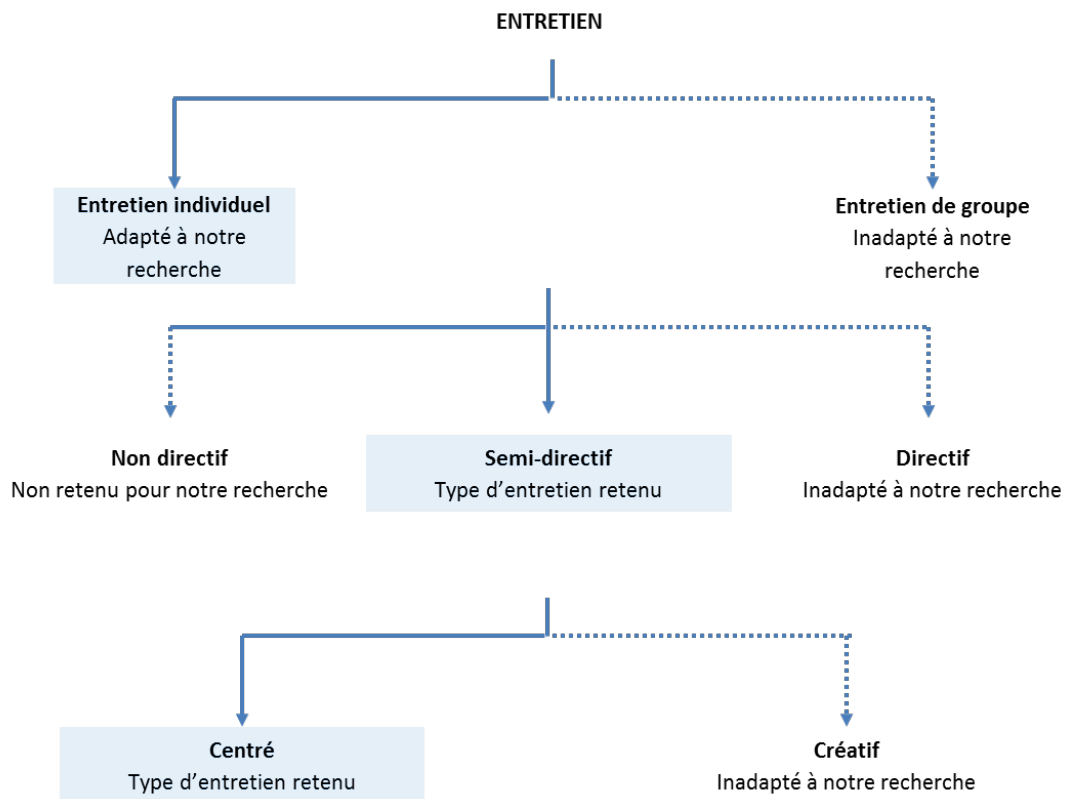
ENTRETIEN

**Entretien individuel**
Adapté à notre recherche

**Entretien de groupe**
Inadapté à notre recherche

**Non directif**
Non retenu pour notre recherche

**Semi-directif**
Type d’entretien retenu

**Directif**
Inadapté à notre recherche

**Centré**
Type d’entretien retenu

**Créatif**
Inadapté à notre recherche